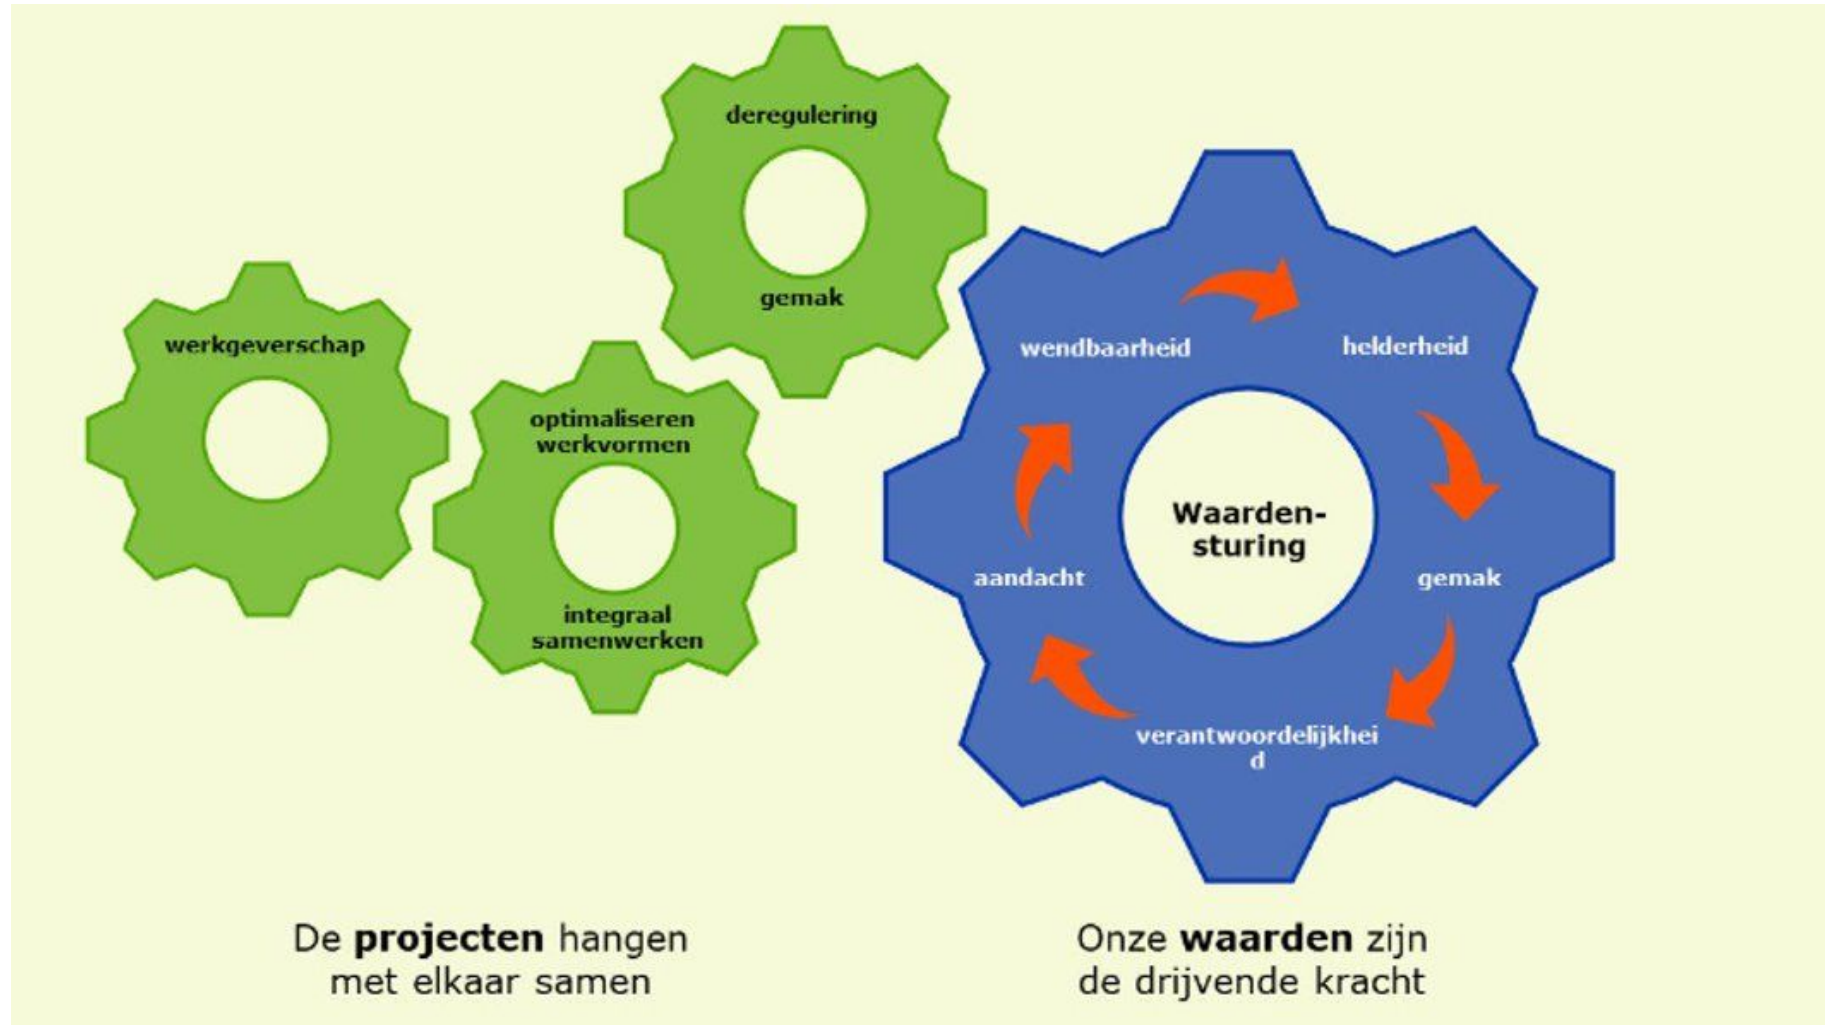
deregulering

gemak

werkgeverschap

optimaliseren werkvormen

integraal samenwerken

wendbaarheid

helderheid

Waardensturing

aandacht

gemak

verantwoordelijkhei d

De **projecten** hangen met elkaar samen

Onze **waarden** zijn de drijvende kracht